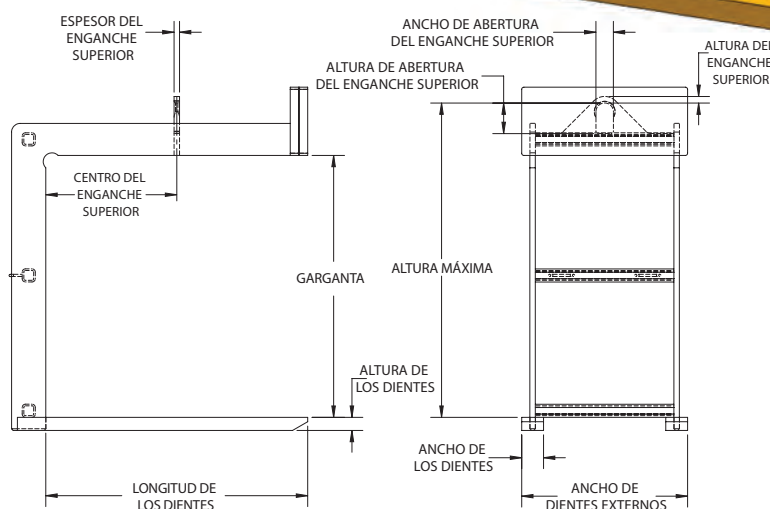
ESPESOR DEL ENGANCHE SUPERIOR

CENTRO DEL ENGANCHE SUPERIOR

GARGANTA

ALTURA DE LOS DIENTES

LONGITUD DE LOS DIENTES

ANCHO DE ABERTURA DEL ENGANCHE SUPERIOR

ALTURA DE ABERTURA DEL ENGANCHE SUPERIOR

ALTURA DEL ENGANCHE SUPERIOR

ALTURA MÁXIMA

ANCHO DE LOS DIENTES

ANCHO DE DIENTES EXTERNOS